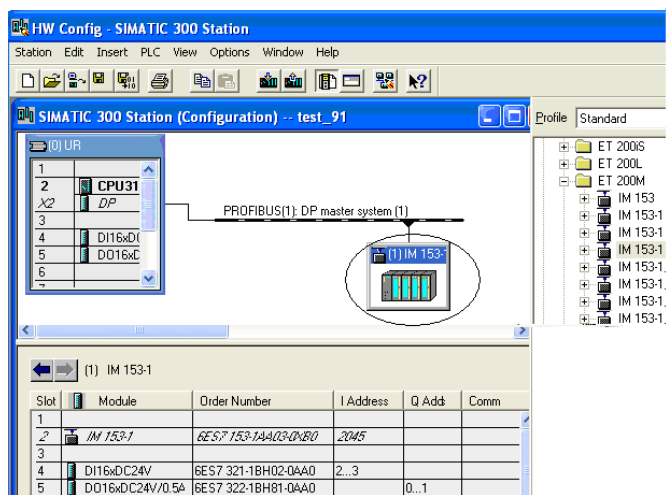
HW Config - SIMATIC 300 Station

Station Edit Insert PLC View Options Window Help

SIMATIC 300 Station (Configuration) -- test_91

(0) UR

| | |
|---|---|
| 1 | |
| 2 | CPU31 |
| X2 | DP |
| 3 | |
| 4 | DI16xDC |
| 5 | DO16xC |
| 6 | |

PROFIBUS(1): DP master system (1)

(1) IM 153-1

Profile Standard

ET 200iS
ET 200L
ET 200M
IM 153
IM 153-1
IM 153-1
IM 153-1
IM 153-1
IM 153-1
IM 153-1
IM 153-1

(1) IM 153-1

| Slot | | Module | Order Number | I Address | Q Addr | Comm |
|---|---|---|---|---|---|---|
| 1 | | | | | | |
| 2 | | IM 153-1 | 6ES7 153-1AA03-0XB0 | 2045 | | |
| 3 | | | | | | |
| 4 | | DI16xDC24V | 6ES7 321-1BH02-0AA0 | 2...3 | | |
| 5 | | DO16xDC24V/0.5A | 6ES7 322-1BH81-0AA0 | | 0...1 | |